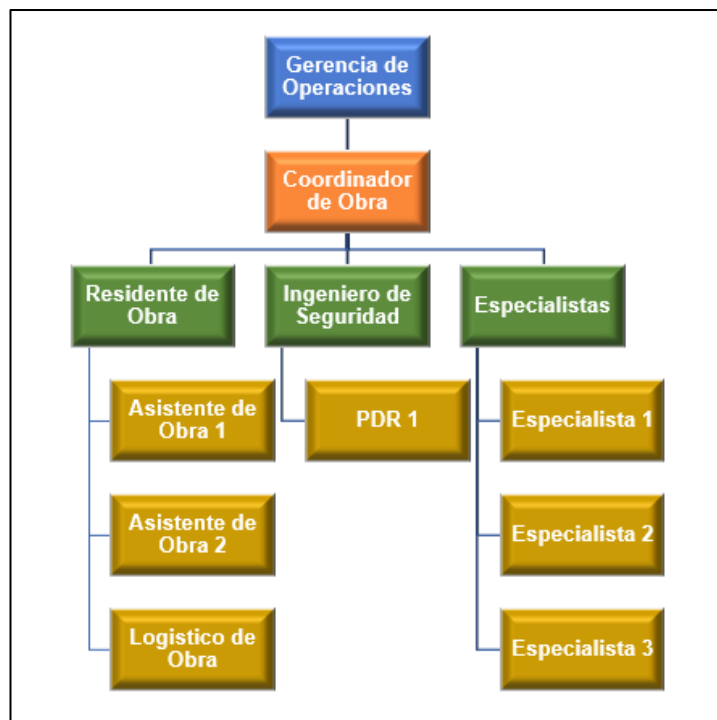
Gerencia de Operaciones

Coordinador de Obra

Residente de Obra

Ingeniero de Seguridad

Especialistas

Asistente de Obra 1

Asistente de Obra 2

Logistico de Obra

PDR 1

Especialista 1

Especialista 2

Especialista 3